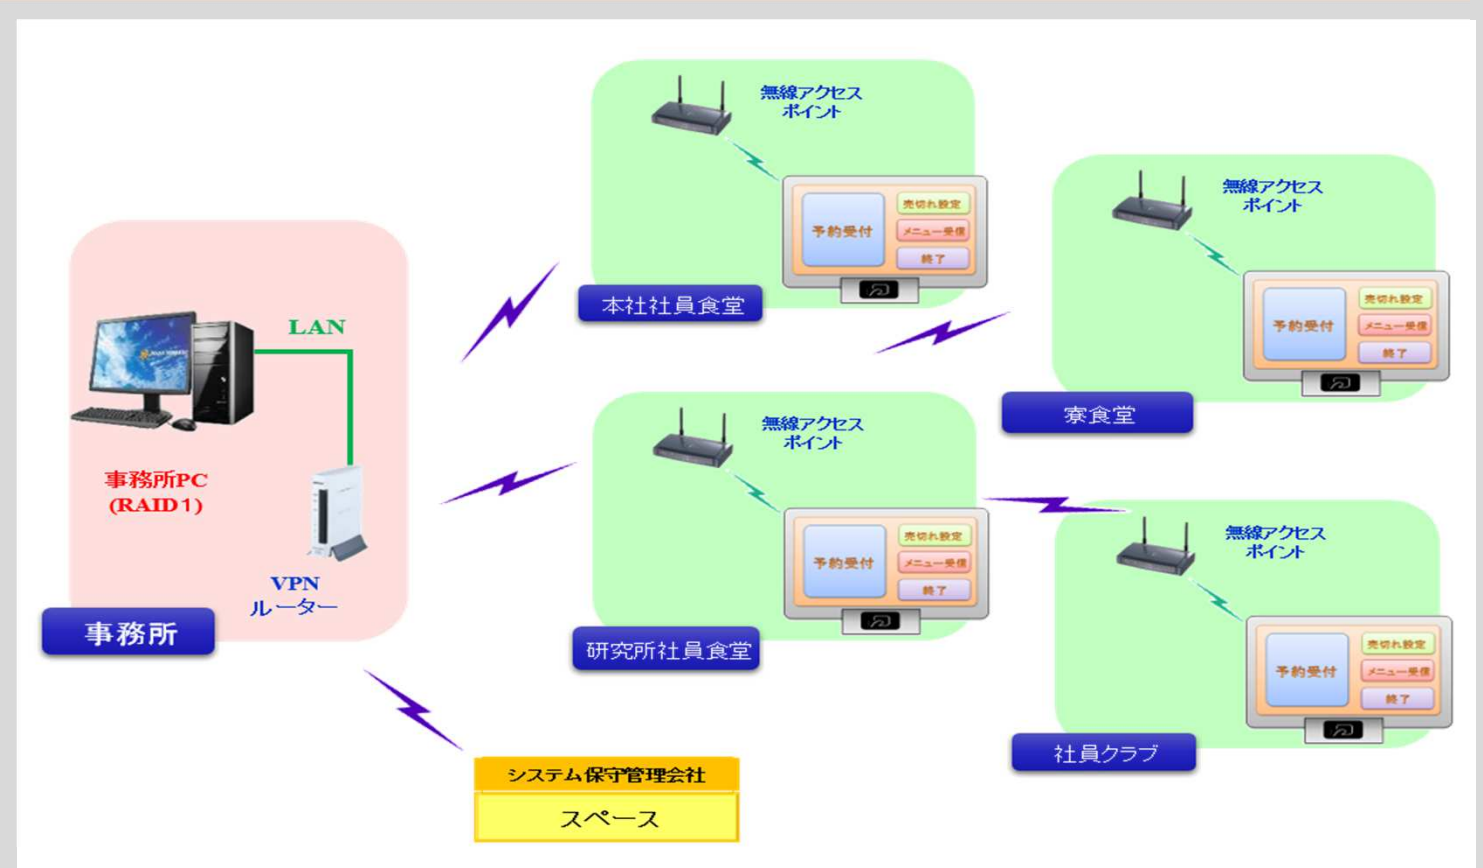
LAN

事務所PC
(RAID1)

VPN
ルーター

事務所

無線アクセス
ポイント

予約受付
売切れ設定
メニュー受信
終了

本社社員食堂

無線アクセス
ポイント

予約受付
売切れ設定
メニュー受信
終了

寮食堂

無線アクセス
ポイント

予約受付
売切れ設定
メニュー受信
終了

研究所社員食堂

無線アクセス
ポイント

予約受付
売切れ設定
メニュー受信
終了

社員クラブ

システム保守管理会社
スペース